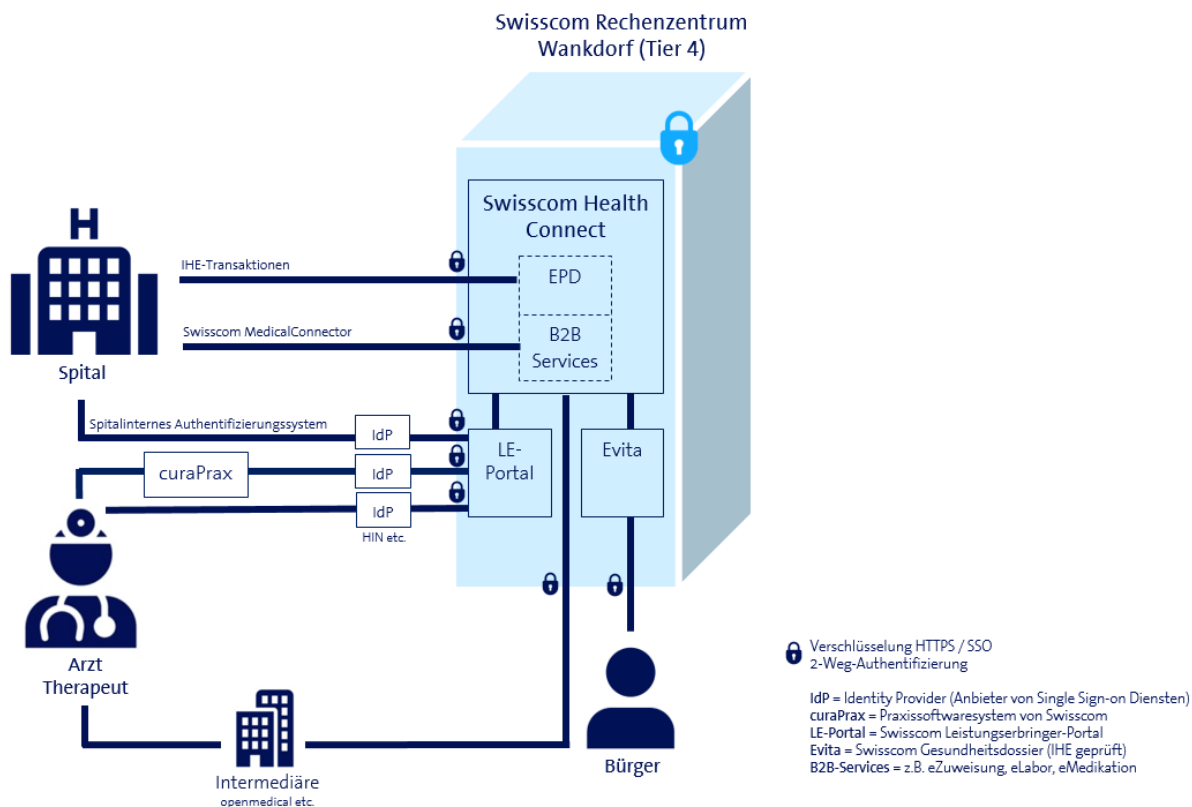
Swisscom Rechenzentrum Wankdorf (Tier 4)

Swisscom Health Connect

EPD

B2B Services

H

Spital

IHE-Transaktionen

Swisscom MedicalConnector

Spitalinternes Authentifizierungssystem

IdP

curaPrax

IdP

IdP

HIN etc.

LE-Portal

Evita

Arzt Therapeut

Intermediäre
openmedical etc.

Bürger

Verschlüsselung HTTPS / SSO
2-Weg-Authentifizierung

IdP = Identity Provider (Anbieter von Single Sign-on Diensten)
curaPrax = Praxissoftwaresystem von Swisscom
LE-Portal = Swisscom Leistungserbringer-Portal
Evita = Swisscom Gesundheitsdossier (IHE geprüft)
B2B-Services = z.B. eZuweisung, eLabor, eMedikation